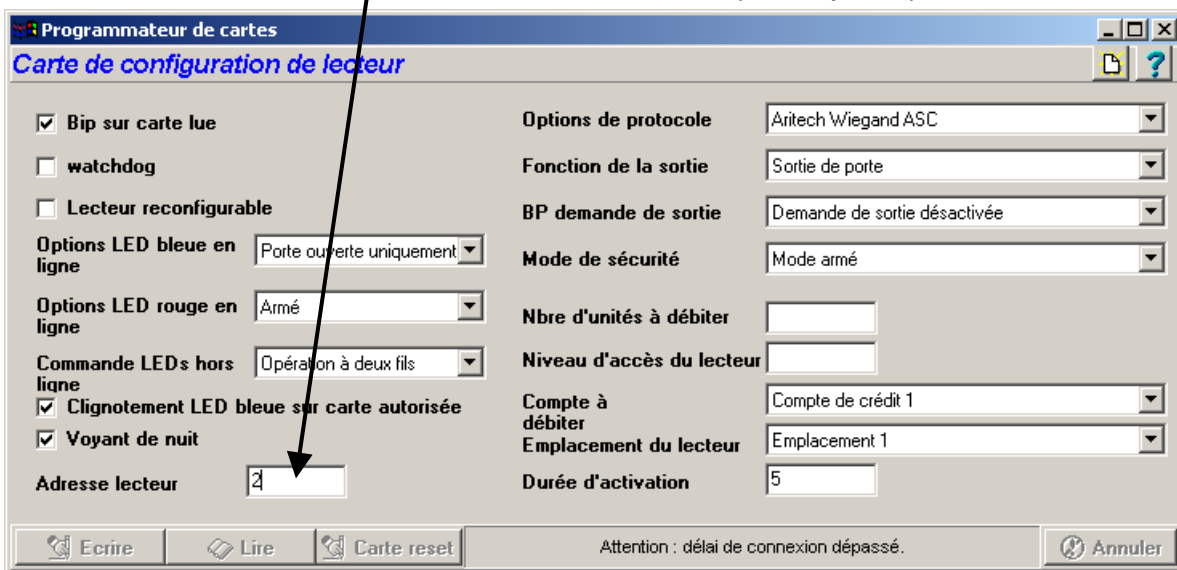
Programmateur de cartes

Carte de configuration de lecteur

☑ Bip sur carte lue

☐ watchdog

☐ Lecteur reconfigurable

Options LED bleue en ligne | Porte ouverte uniquement

Options LED rouge en ligne | Armé

Commande LEDs hors ligne | Opération à deux fils

☑ Clignotement LED bleue sur carte autorisée

☑ Voyant de nuit

Adresse lecteur | 2

Options de protocole | Aritech Wiegand ASC

Fonction de la sortie | Sortie de porte

BP demande de sortie | Demande de sortie désactivée

Mode de sécurité | Mode armé

Nbre d'unités à débiter

Niveau d'accès du lecteur

Compte à débiter | Compte de crédit 1

Emplacement du lecteur | Emplacement 1

Durée d'activation | 5

Ecrire | Lire | Carte reset | Attention : délai de connexion dépassé. | Annuler